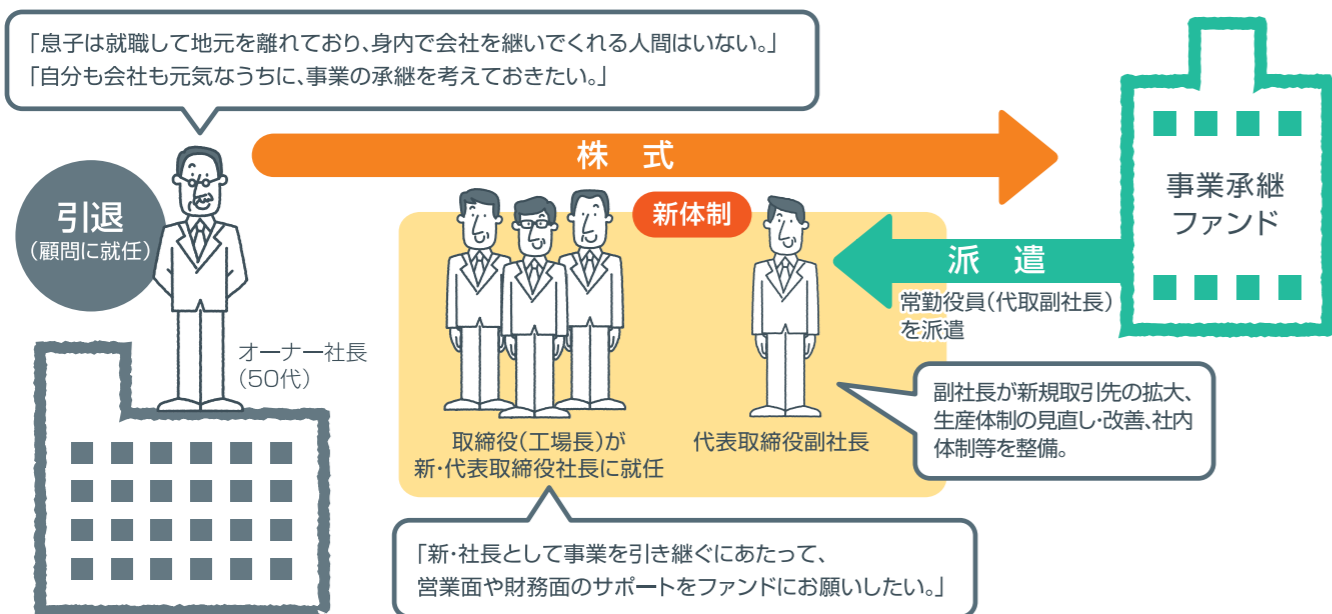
「息子は就職して地元を離れており、身内で会社を継いでくれる人間はいない。」
「自分も会社も元気なうちに、事業の承継を考えておきたい。」

株　式

事業承継ファンド

引退
（顧問に就任）

オーナー社長
（50代）

新体制

派　遣

常勤役員（代取副社長）を派遣

副社長が新規取引先の拡大、生産体制の見直し・改善、社内体制等を整備。

取締役（工場長）が新・代表取締役社長に就任

代表取締役副社長

「新・社長として事業を引き継ぐにあたって、営業面や財務面のサポートをファンドにお願いしたい。」